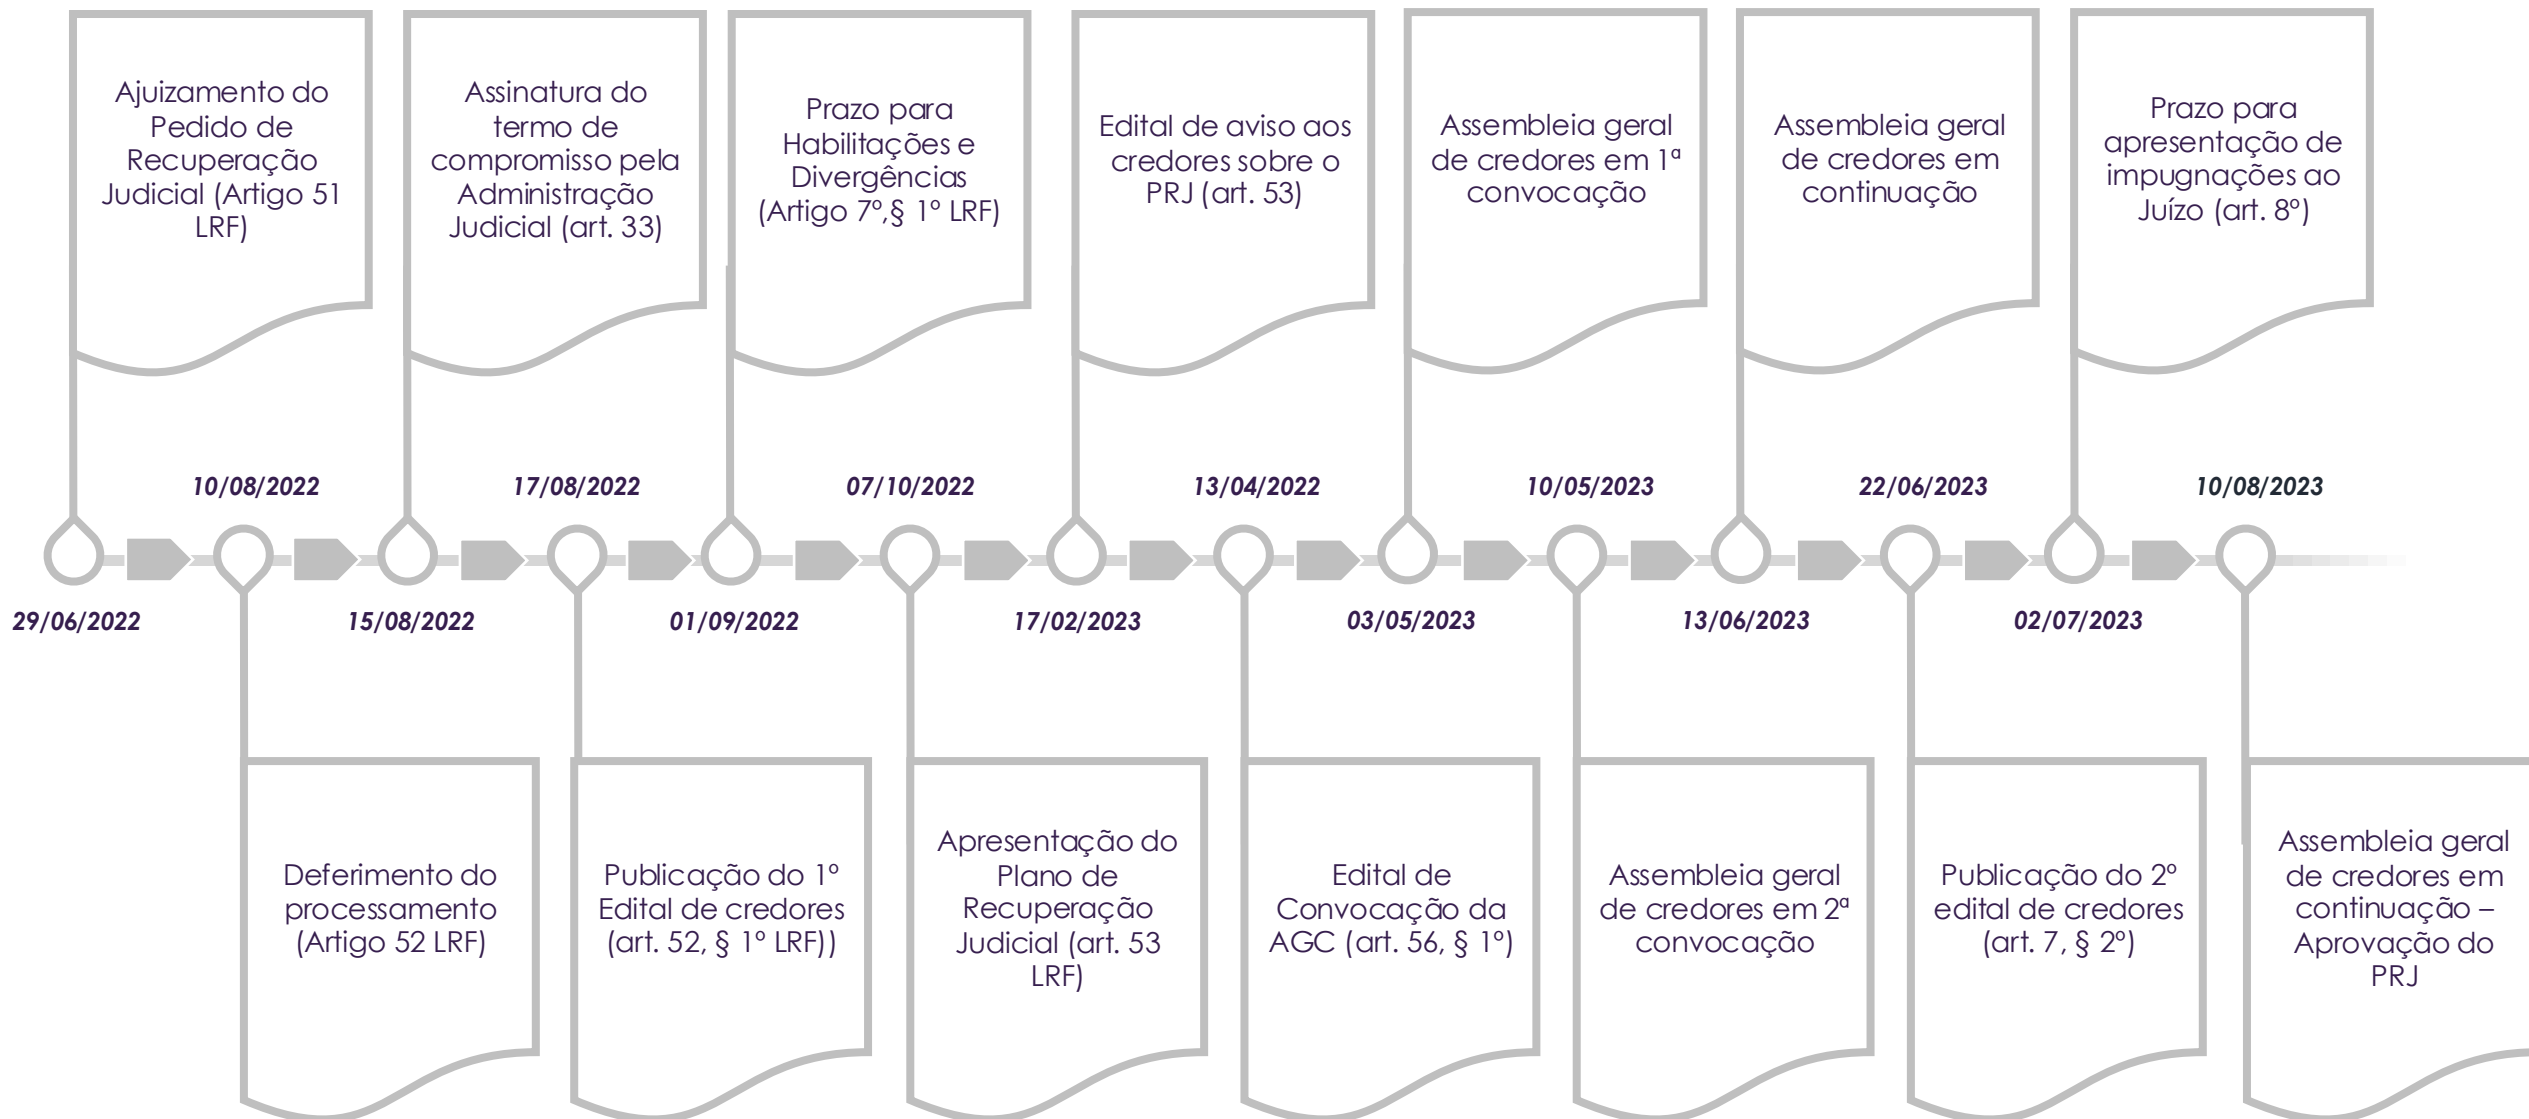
Ajuizamento do Pedido de Recuperação Judicial (Artigo 51 LRF)

Assinatura do termo de compromisso pela Administração Judicial (art. 33)

Prazo para Habilitações e Divergências (Artigo 7º,§ 1º LRF)

Edital de aviso aos credores sobre o PRJ (art. 53)

Assembleia geral de credores em 1ª convocação

Assembleia geral de credores em continuação

Prazo para apresentação de impugnações ao Juízo (art. 8º)

10/08/2022

17/08/2022

07/10/2022

13/04/2022

10/05/2023

22/06/2023

10/08/2023

29/06/2022

15/08/2022

01/09/2022

17/02/2023

03/05/2023

13/06/2023

02/07/2023

Deferimento do processamento (Artigo 52 LRF)

Publicação do 1º Edital de credores (art. 52, § 1º LRF))

Apresentação do Plano de Recuperação Judicial (art. 53 LRF)

Edital de Convocação da AGC (art. 56, § 1º)

Assembleia geral de credores em 2ª convocação

Publicação do 2º edital de credores (art. 7, § 2º)

Assembleia geral de credores em continuação – Aprovação do PRJ